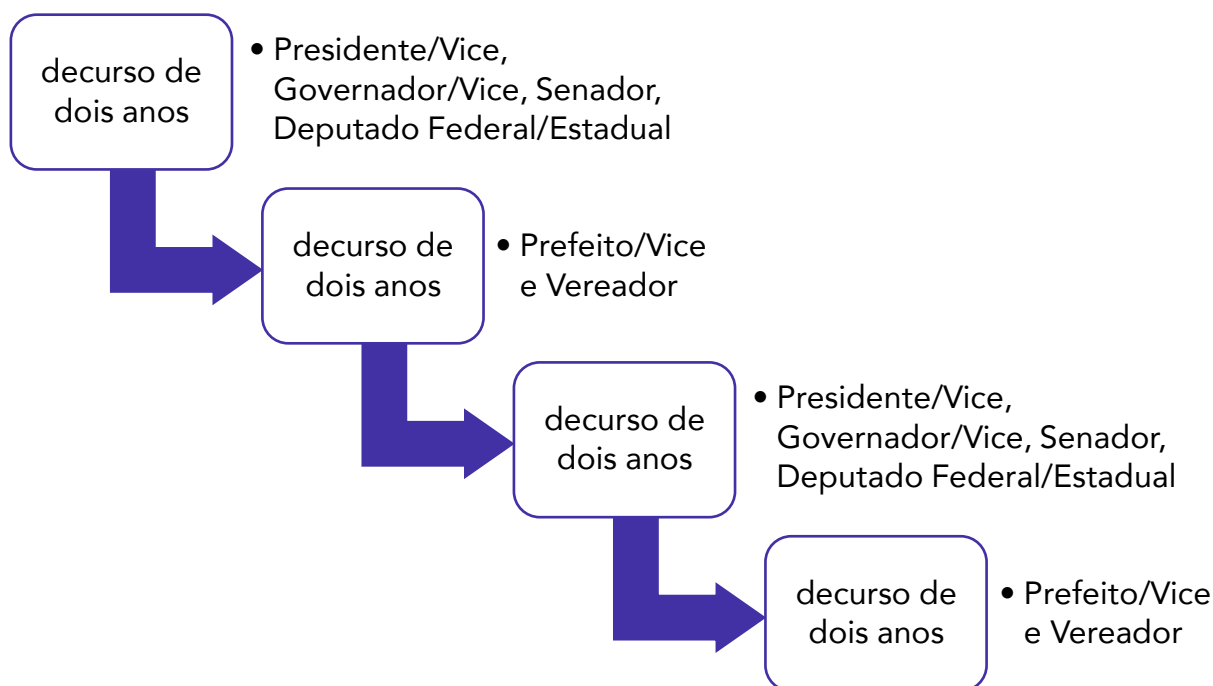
decurso de dois anos

• Presidente/Vice, Governador/Vice, Senador, Deputado Federal/Estadual

decurso de dois anos

• Prefeito/Vice e Vereador

decurso de dois anos

• Presidente/Vice, Governador/Vice, Senador, Deputado Federal/Estadual

decurso de dois anos

• Prefeito/Vice e Vereador